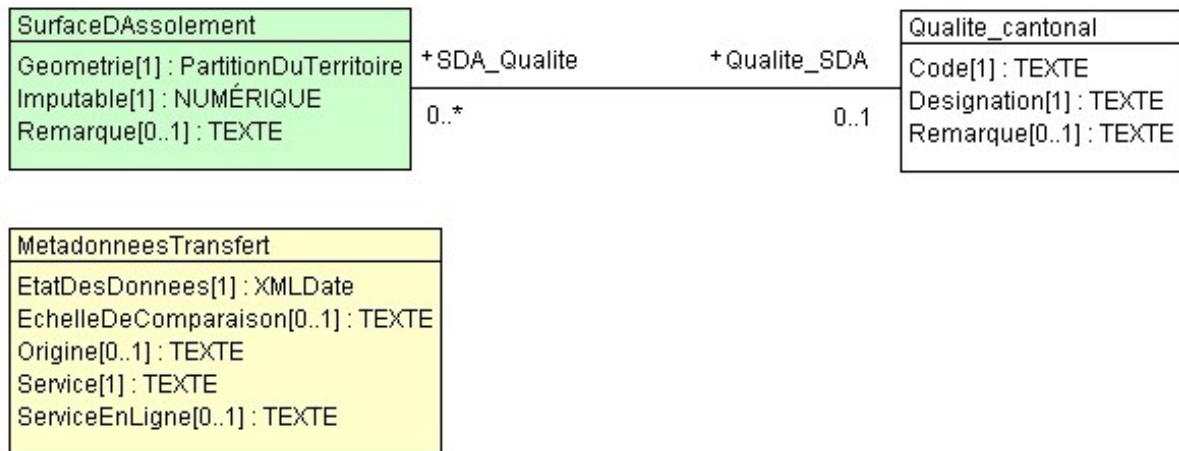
SurfaceDAssolement

Geometrie[1] : PartitionDuTerritoire
Imputable[1] : NUMÉRIQUE
Remarque[0..1] : TEXTE

+SDA_Qualite

0..*

+Qualite_SDA

0..1

Qualite_cantonal

Code[1] : TEXTE
Designation[1] : TEXTE
Remarque[0..1] : TEXTE

MetadonneesTransfert

EtatDesDonnees[1] : XMLDate
EchelleDeComparaison[0..1] : TEXTE
Origine[0..1] : TEXTE
Service[1] : TEXTE
ServiceEnLigne[0..1] : TEXTE